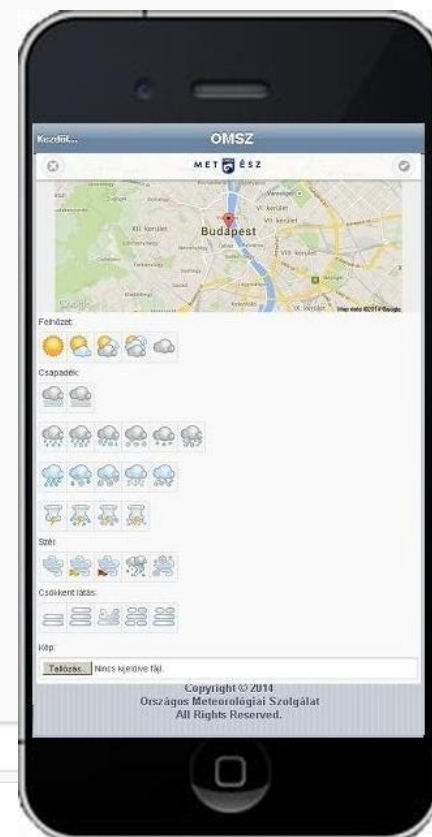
Kezdől...

OMSZ

MET ÉSZ

XII. kerület

Budapest

VI. kerület

VIII. kerület

Google

IX. kerület

Map data ©2014 Google

Felhőzet:

Csapadék:

Szél:

Csökkent látás:

Kép:

Tallózás... Nincs kijelölve fájl.

Copyright © 2014
Országos Meteorológiai Szolgálat
All Rights Reserved.